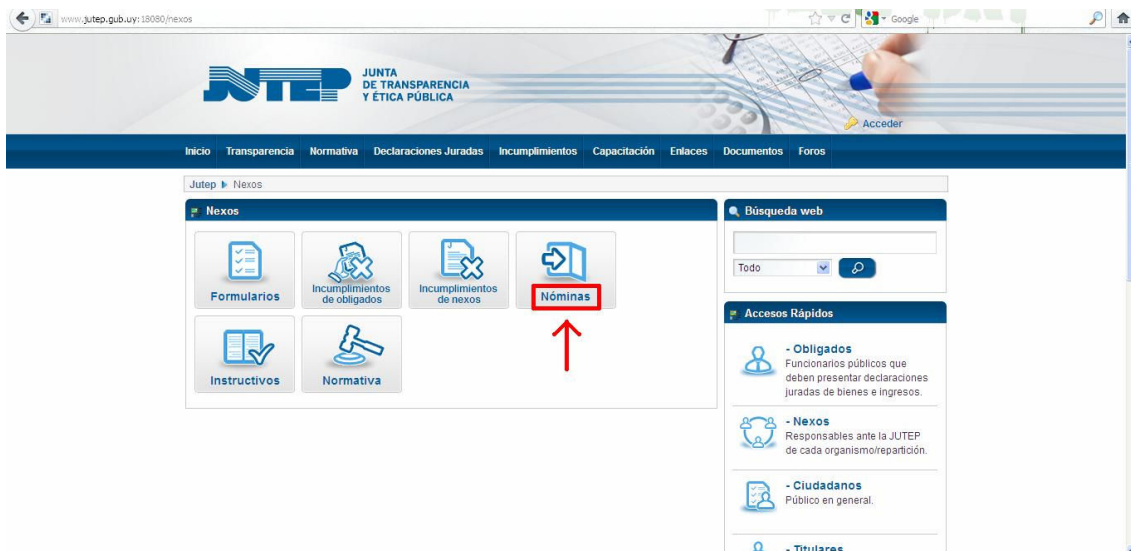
www.jutep.gub.uy:18080/nexos

Google

JUTEP

JUNTA
DE TRANSPARENCIA
Y ÉTICA PÚBLICA

Acceder

Inicio Transparencia Normativa Declaraciones Juradas Incumplimientos Capacitación Enlaces Documentos Foros

Jutep ▸ Nexos

Nexos

Formularios

Incumplimientos de obligados

Incumplimientos de nexos

Nóminas

Instructivos

Normativa

Búsqueda web

Todo

Accesos Rápidos

- Obligados
Funcionarios públicos que deben presentar declaraciones juradas de bienes e ingresos.

- Nexos
Responsables ante la JUTEP de cada organismo/repartición.

- Ciudadanos
Público en general.

- Titulares